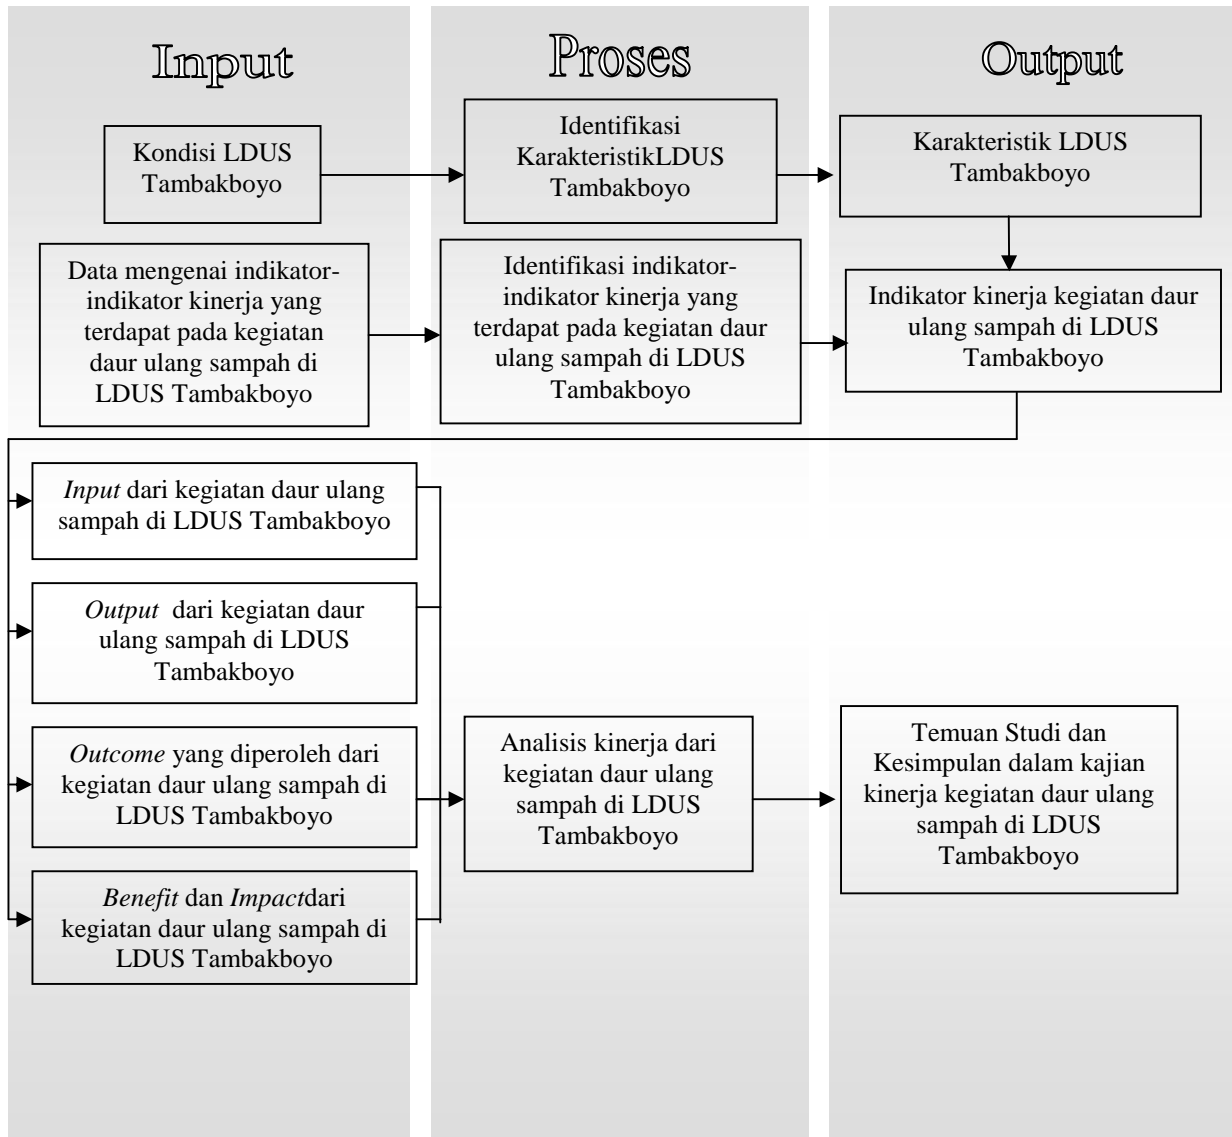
Input

Proses

Output

Kondisi LDUS Tambakboyo

Identifikasi KarakteristikLDUS Tambakboyo

Karakteristik LDUS Tambakboyo

Data mengenai indikator-indikator kinerja yang terdapat pada kegiatan daur ulang sampah di LDUS Tambakboyo

Identifikasi indikator-indikator kinerja yang terdapat pada kegiatan daur ulang sampah di LDUS Tambakboyo

Indikator kinerja kegiatan daur ulang sampah di LDUS Tambakboyo

*Input* dari kegiatan daur ulang sampah di LDUS Tambakboyo

*Output* dari kegiatan daur ulang sampah di LDUS Tambakboyo

*Outcome* yang diperoleh dari kegiatan daur ulang sampah di LDUS Tambakboyo

*Benefit* dan *Impact*dari kegiatan daur ulang sampah di LDUS Tambakboyo

Analisis kinerja dari kegiatan daur ulang sampah di LDUS Tambakboyo

Temuan Studi dan Kesimpulan dalam kajian kinerja kegiatan daur ulang sampah di LDUS Tambakboyo